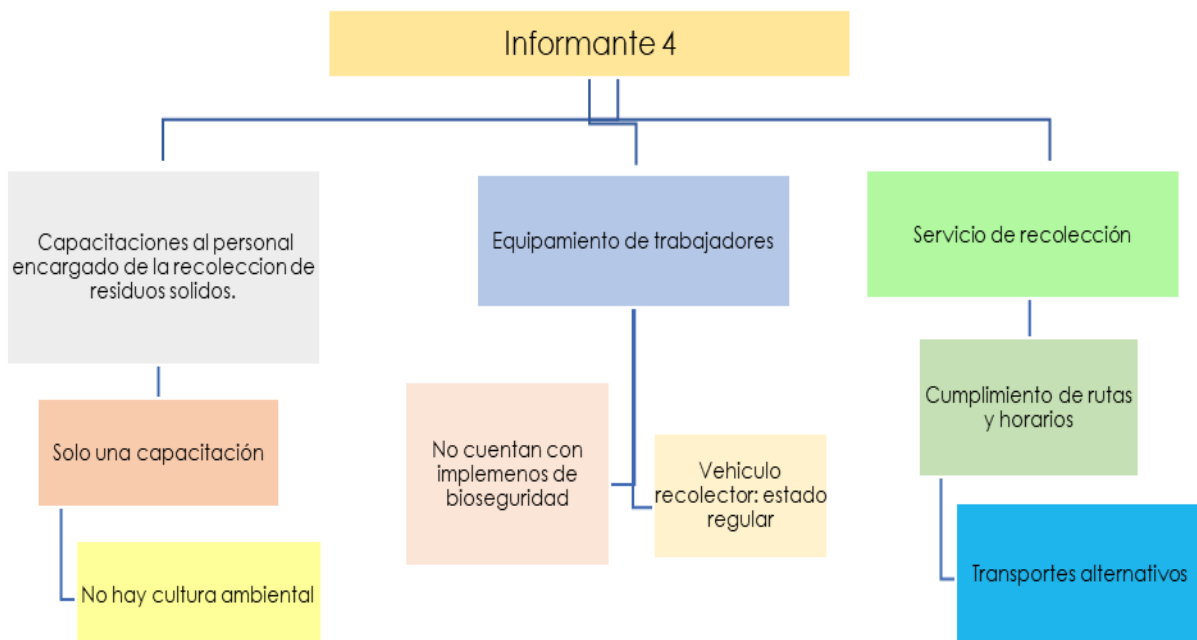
Informante 4

Capacitaciones al personal encargado de la recoleccion de residuos solidos.

Solo una capacitación

No hay cultura ambiental

Equipamiento de trabajadores

No cuentan con implemenos de bioseguridad

Vehiculo recolector: estado regular

Servicio de recolección

Cumplimiento de rutas y horarios

Transportes alternativos